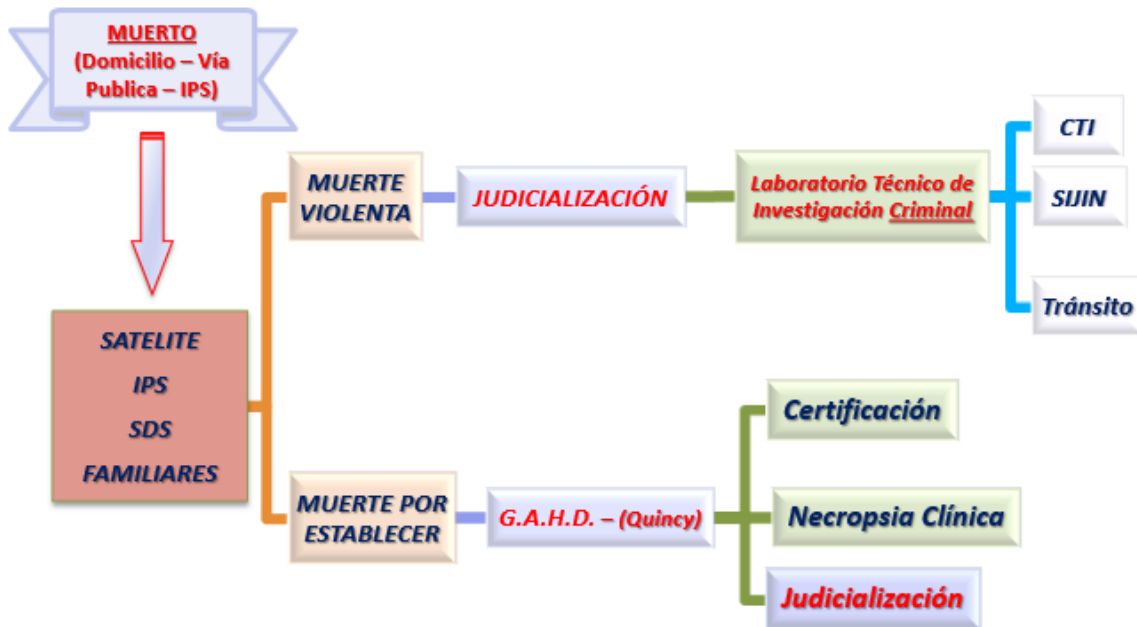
MUERTO
(Domicilio – Vía Publica – IPS)

SATELITE
IPS
SDS
FAMILIARES

MUERTE VIOLENTA

JUDICIALIZACIÓN

Laboratorio Técnico de Investigación Criminal

CTI

SIJIN

Tránsito

MUERTE POR ESTABLECER

G.A.H.D. – (Quincy)

Certificación

Necropsia Clínica

Judicialización